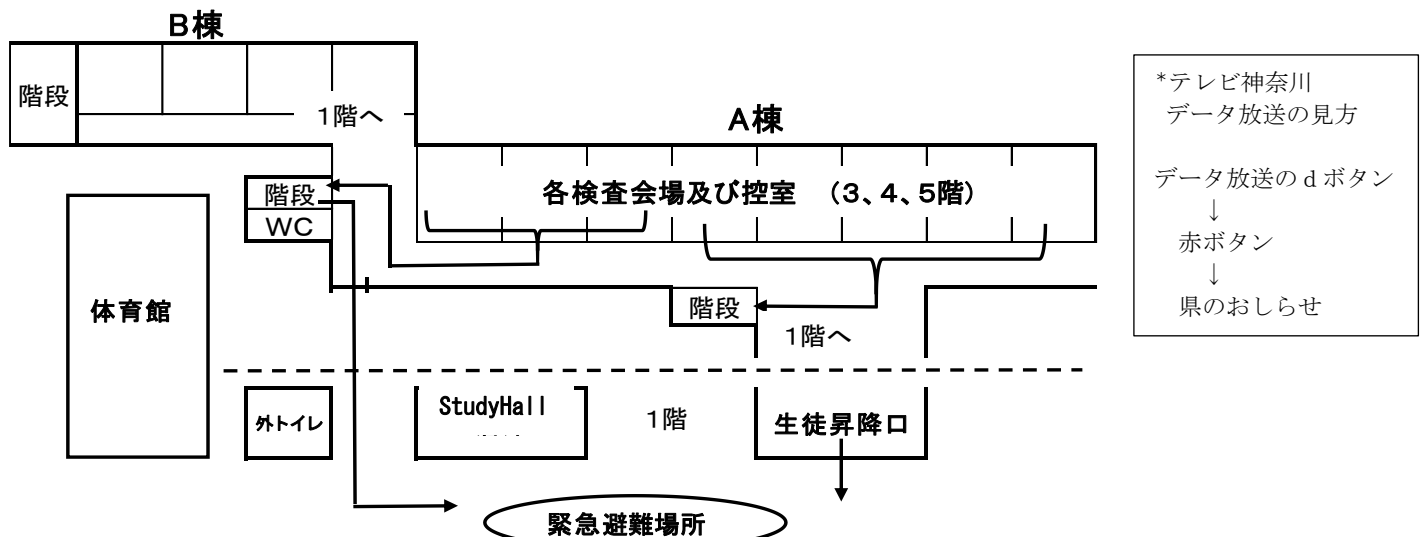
B棟

階段

1階へ

A棟

階段

WC

各検査会場及び控室　（3、4、5階）

体育館

階段

1階へ

外トイレ

StudyHall

1階

生徒昇降口

緊急避難場所

*テレビ神奈川
データ放送の見方

データ放送のｄボタン
↓
赤ボタン
↓
県のおしらせ